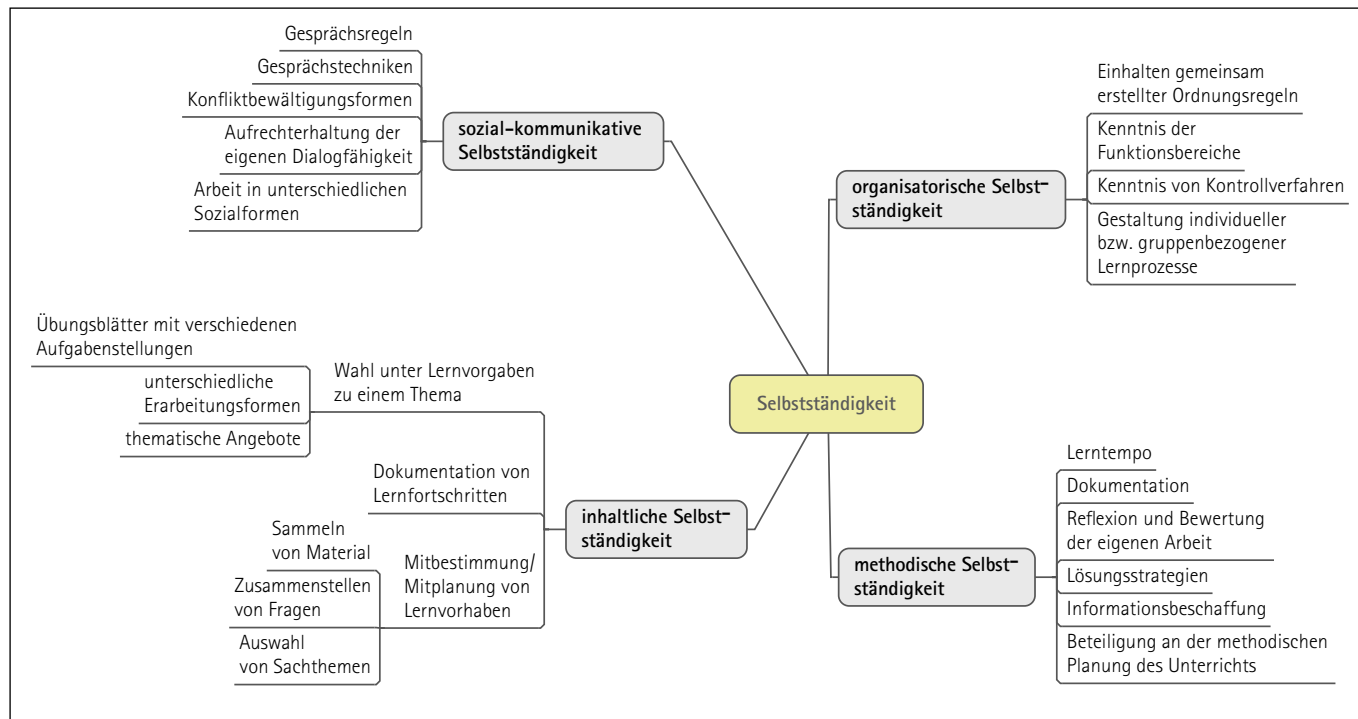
Selbstständigkeit

sozial-kommunikative Selbstständigkeit

Gesprächsregeln

Gesprächstechniken

Konfliktbewältigungsformen

Aufrechterhaltung der eigenen Dialogfähigkeit

Arbeit in unterschiedlichen Sozialformen

organisatorische Selbstständigkeit

Einhalten gemeinsam erstellter Ordnungsregeln

Kenntnis der Funktionsbereiche

Kenntnis von Kontrollverfahren

Gestaltung individueller bzw. gruppenbezogener Lernprozesse

inhaltliche Selbstständigkeit

Wahl unter Lernvorgaben zu einem Thema

Übungsblätter mit verschiedenen Aufgabenstellungen

unterschiedliche Erarbeitungsformen

thematische Angebote

Dokumentation von Lernfortschritten

Mitbestimmung/ Mitplanung von Lernvorhaben

Sammeln von Material

Zusammenstellen von Fragen

Auswahl von Sachthemen

methodische Selbstständigkeit

Lerntempo

Dokumentation

Reflexion und Bewertung der eigenen Arbeit

Lösungsstrategien

Informationsbeschaffung

Beteiligung an der methodischen Planung des Unterrichts